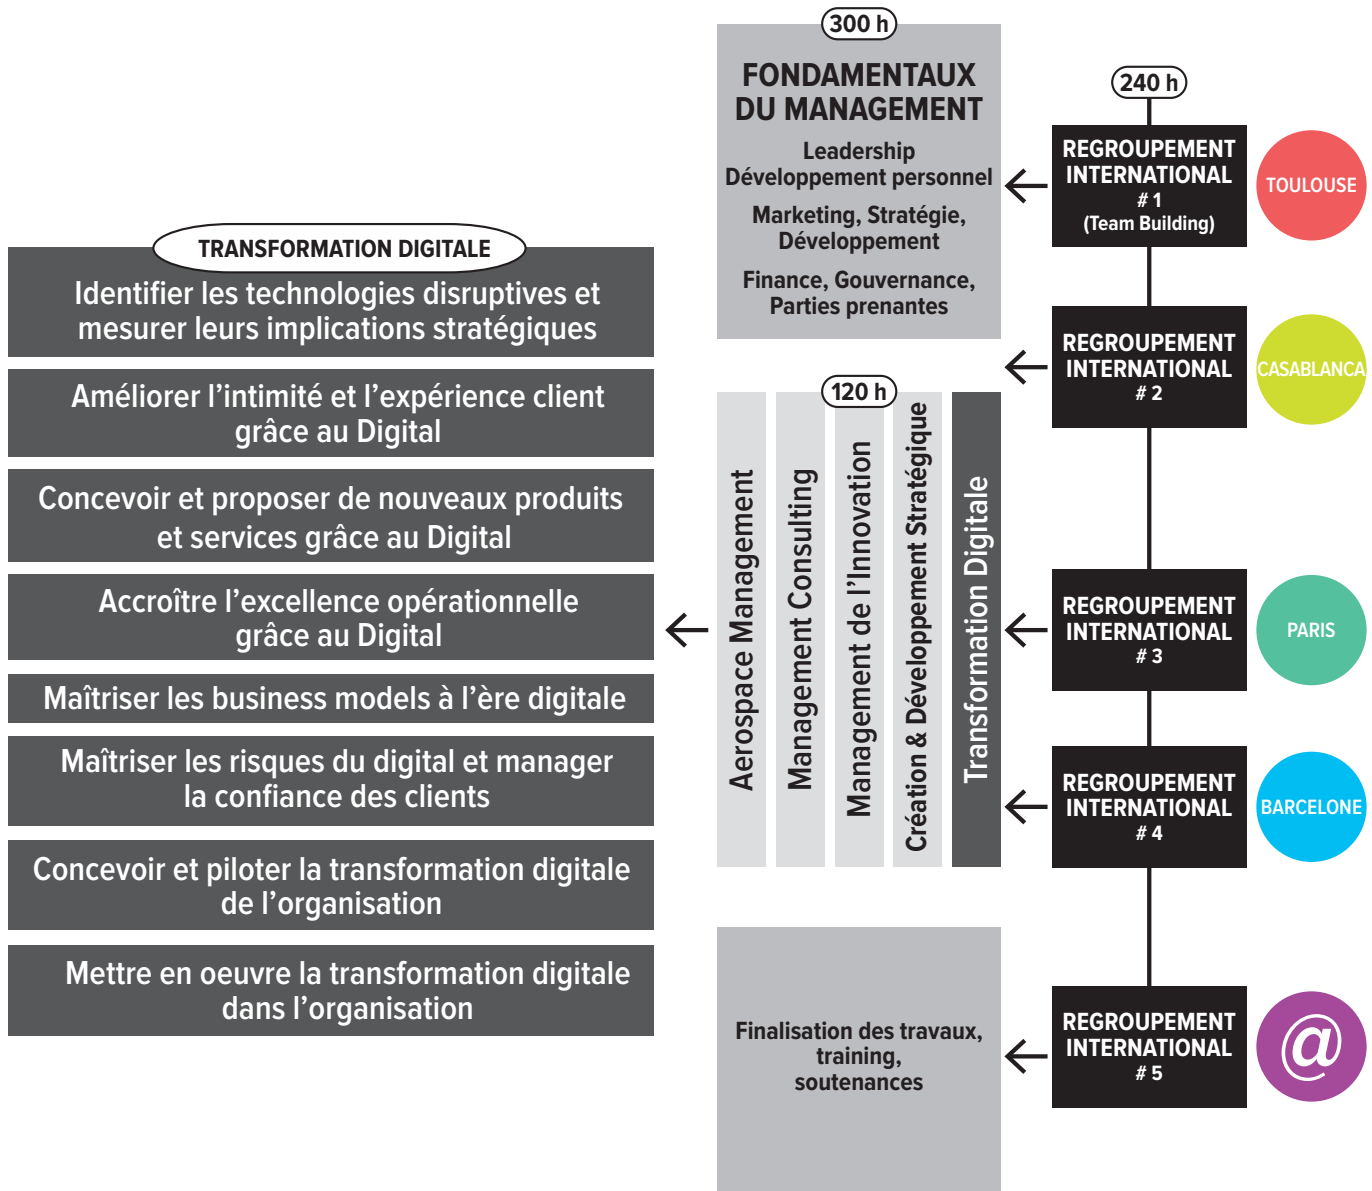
TRANSFORMATION DIGITALE

Identifier les technologies disruptives et mesurer leurs implications stratégiques

Améliorer l'intimité et l'expérience client grâce au Digital

Concevoir et proposer de nouveaux produits et services grâce au Digital

Accroître l'excellence opérationnelle grâce au Digital

Maîtriser les business models à l'ère digitale

Maîtriser les risques du digital et manager la confiance des clients

Concevoir et piloter la transformation digitale de l'organisation

Mettre en oeuvre la transformation digitale dans l'organisation

300 h

FONDAMENTAUX DU MANAGEMENT

Leadership
Développement personnel

Marketing, Stratégie, Développement

Finance, Gouvernance, Parties prenantes

120 h

Aerospace Management

Management Consulting

Management de l'Innovation

Création & Développement Stratégique

Transformation Digitale

Finalisation des travaux, training, soutenances

240 h

REGROUPEMENT INTERNATIONAL # 1 (Team Building)

TOULOUSE

REGROUPEMENT INTERNATIONAL # 2

CASABLANCA

REGROUPEMENT INTERNATIONAL # 3

PARIS

REGROUPEMENT INTERNATIONAL # 4

BARCELONE

REGROUPEMENT INTERNATIONAL # 5

@